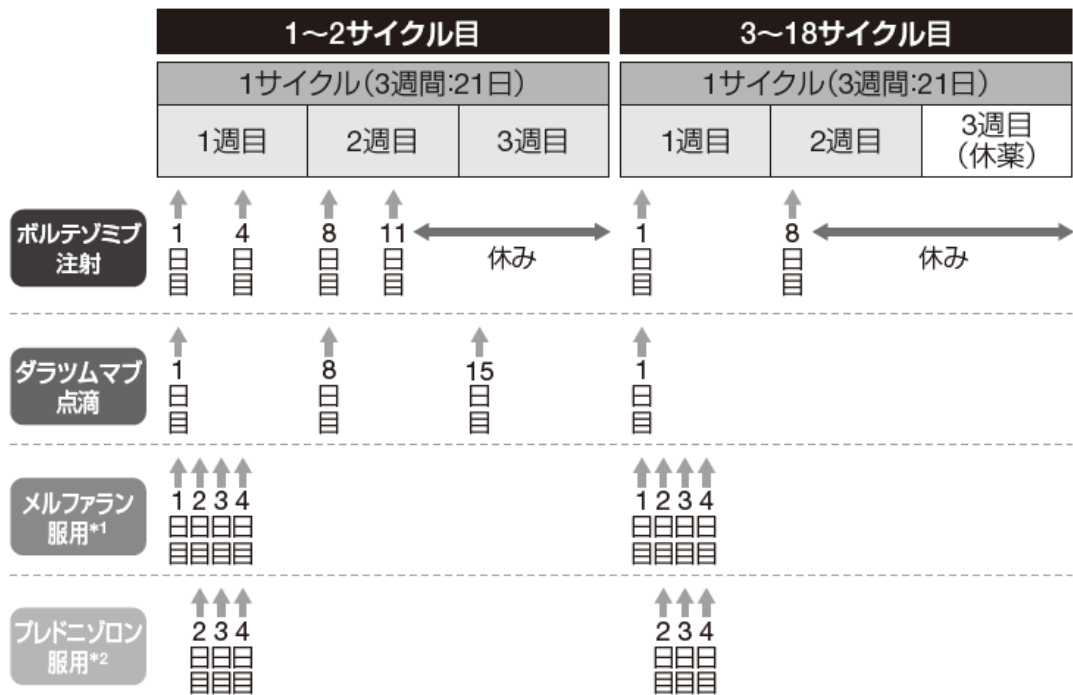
| | 1~2サイクル目 | | | 3~18サイクル目 | | |
|---|---|---|---|---|---|---|
| | 1サイクル(3週間:21日) | | | 1サイクル(3週間:21日) | | |
| | 1週目 | 2週目 | 3週目 | 1週目 | 2週目 | 3週目(休薬) |
| ボルテゾミブ注射 | 1日目 4日目 | 8日目 11日目 | 休み | 1日目 | 8日目 | 休み |
| ダラツムマブ点滴 | 1日目 | 8日目 | 15日目 | 1日目 | | |
| メルファラン服用$^{*1}$ | 1 2 3 4日目 | | | 1 2 3 4日目 | | |
| プレドニゾロン服用$^{*2}$ | 2 3 4日目 | | | 2 3 4日目 | | |